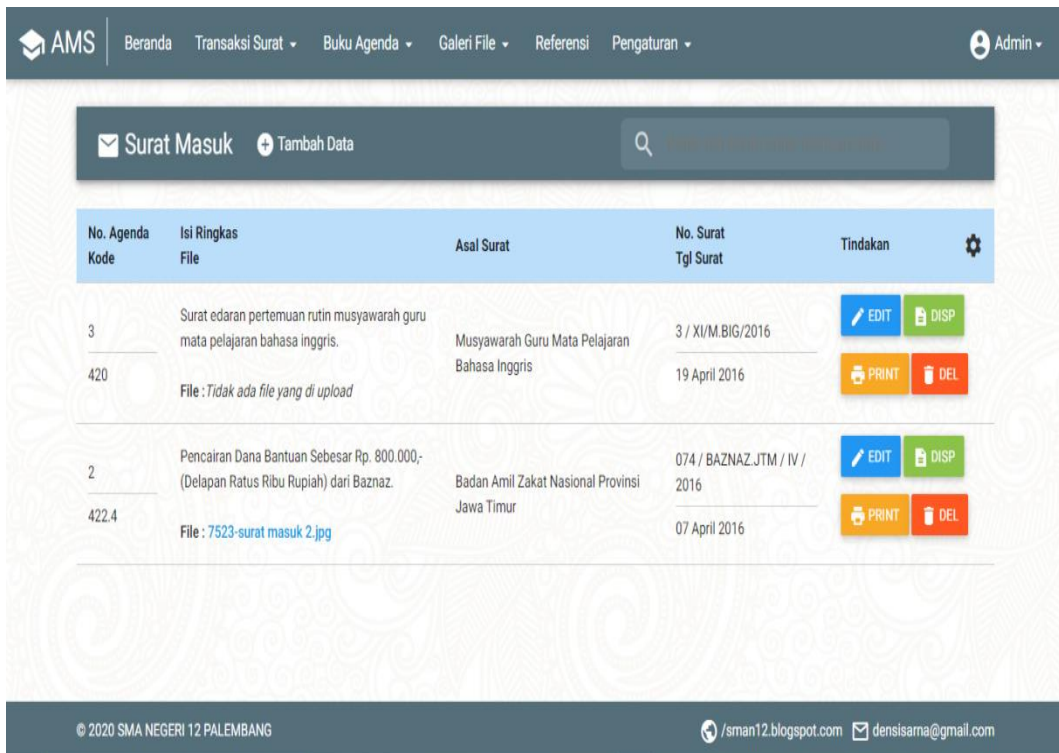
AMS Beranda Transaksi Surat ▾ Buku Agenda ▾ Galeri File ▾ Referensi Pengaturan ▾ Admin ▾

Surat Masuk Tambah Data

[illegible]

| No. Agenda Kode | Isi Ringkas File | Asal Surat | No. Surat Tgl Surat | Tindakan |
|---|---|---|---|---|
| 3 420 | Surat edaran pertemuan rutin musyawarah guru mata pelajaran bahasa inggris. File : *Tidak ada file yang di upload* | Musyawarah Guru Mata Pelajaran Bahasa Inggris | 3 / XI/M.BIG/2016 19 April 2016 | EDIT DISP PRINT DEL |
| 2 422.4 | Pencairan Dana Bantuan Sebesar Rp. 800.000,- (Delapan Ratus Ribu Rupiah) dari Baznaz. File : 7523-surat masuk 2.jpg | Badan Amil Zakat Nasional Provinsi Jawa Timur | 074 / BAZNAZ.JTM / IV / 2016 07 April 2016 | EDIT DISP PRINT DEL |

© 2020 SMA NEGERI 12 PALEMBANG

/sman12.blogspot.com densisarna@gmail.com